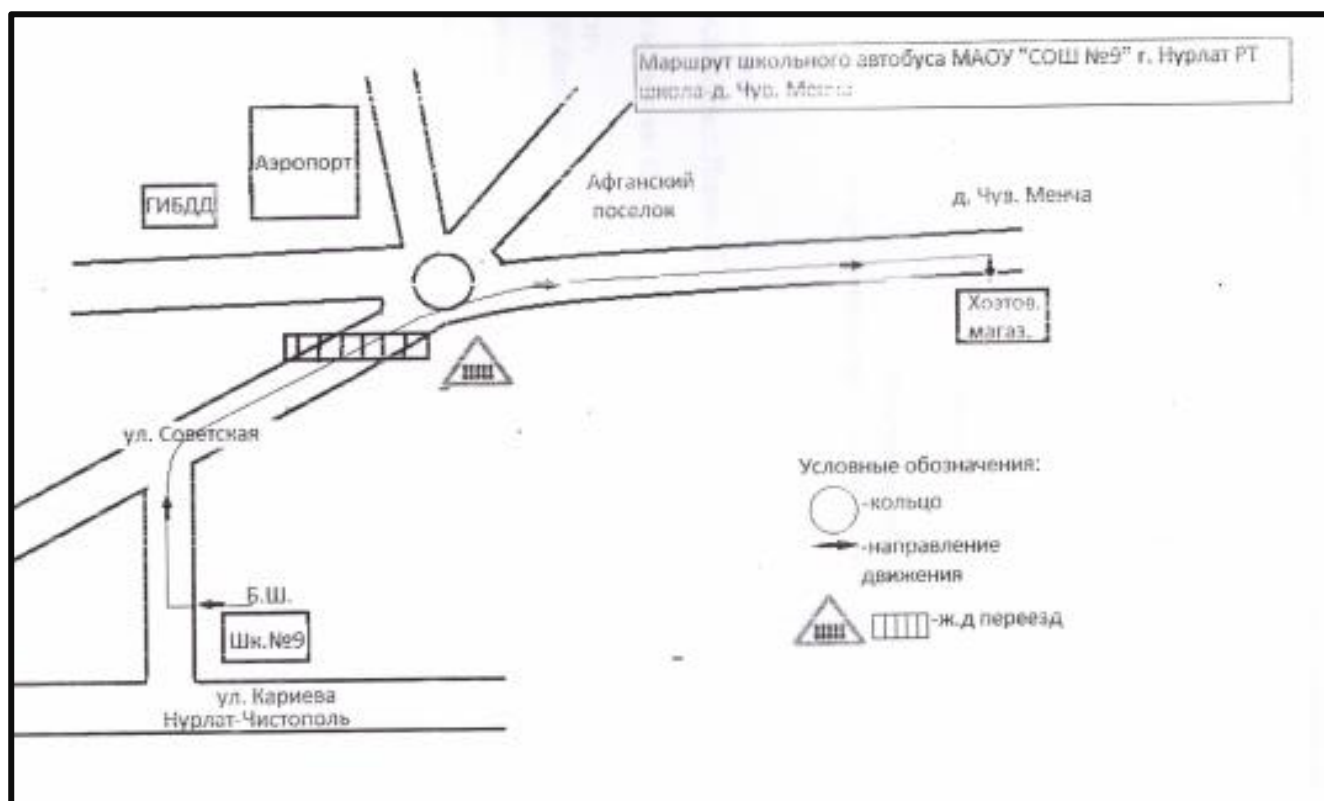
Маршрут школьного автобуса МАОУ "СОШ №9" г. Нурлат РТ школа-д. Чув. Менча

Аэропорт

ГИБДД

Афганский поселок

д. Чув. Менча

Хозтов. магаз.

ул. Советская

Условные обозначения:

-кольцо

-направление движения

-ж.д переезд

Б.Ш.

Шк.№9

ул. Кариева
Нурлат-Чистополь